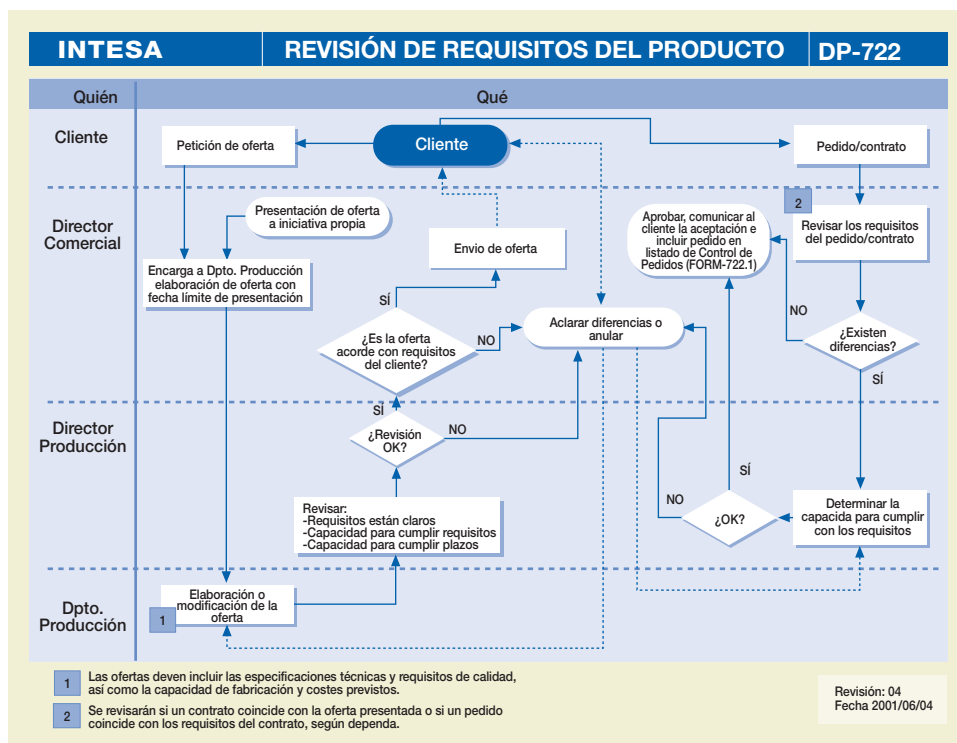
INTESA

REVISIÓN DE REQUISITOS DEL PRODUCTO

DP-722

Quién

Qué

Cliente

Petición de oferta

Cliente

Pedido/contrato

Director Comercial

Presentación de oferta a iniciativa propia

Envio de oferta

Aprobar, comunicar al cliente la aceptación e incluir pedido en listado de Control de Pedidos (FORM-722.1)

2

Revisar los requisitos del pedido/contrato

Encarga a Dpto. Producción elaboración de oferta con fecha límite de presentación

SÍ

¿Es la oferta acorde con requisitos del cliente?

NO

Aclarar diferencias o anular

NO

¿Existen diferencias?

SÍ

Director Producción

SÍ

¿Revisión OK?

NO

SÍ

NO

¿OK?

Determinar la capacida para cumplir con los requisitos

Revisar:
-Requisitos están claros
-Capacidad para cumplir requisitos
-Capacidad para cumplir plazos

Dpto. Producción

Elaboración o modificación de la oferta

1

1 Las ofertas deven incluir las especificaciones técnicas y requisitos de calidad, así como la capacidad de fabricación y costes previstos.

2 Se revisarán si un contrato coincide con la oferta presentada o si un pedido coincide con los requisitos del contrato, según dependa.

Revisión: 04
Fecha 2001/06/04